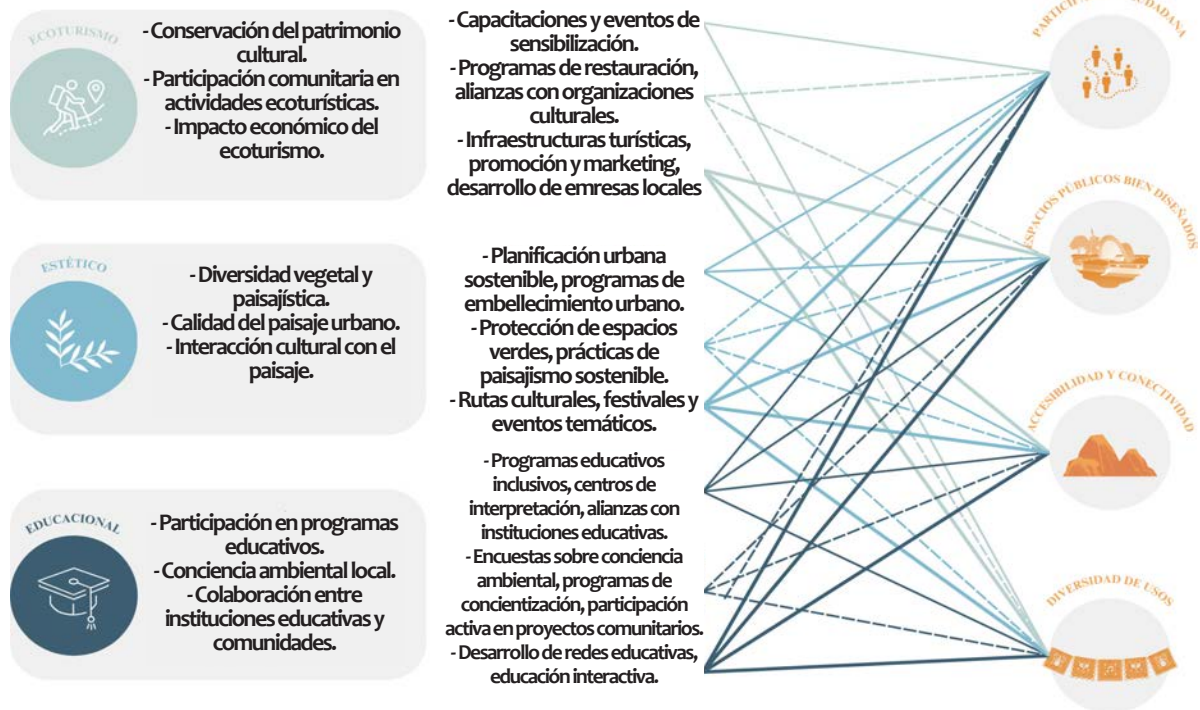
ECOTURISMO

- Conservación del patrimonio cultural.
- Participación comunitaria en actividades ecoturísticas.
- Impacto económico del ecoturismo.

ESTÉTICO

- Diversidad vegetal y paisajística.
- Calidad del paisaje urbano.
- Interacción cultural con el paisaje.

EDUCACIONAL

- Participación en programas educativos.
- Conciencia ambiental local.
- Colaboración entre instituciones educativas y comunidades.

- Capacitaciones y eventos de sensibilización.
- Programas de restauración, alianzas con organizaciones culturales.
- Infraestructuras turísticas, promoción y marketing, desarrollo de emresas locales

- Planificación urbana sostenible, programas de embellecimiento urbano.
- Protección de espacios verdes, prácticas de paisajismo sostenible.
- Rutas culturales, festivales y eventos temáticos.

- Programas educativos inclusivos, centros de interpretación, alianzas con instituciones educativas.
- Encuestas sobre conciencia ambiental, programas de concientización, participación activa en proyectos comunitarios.
- Desarrollo de redes educativas, educación interactiva.

PARTICI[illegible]DADANA

ESPACIOS PÚBLICOS BIEN DISEÑADOS

ACCESIBILIDAD Y CONECTIVIDAD

DIVERSIDAD DE USOS